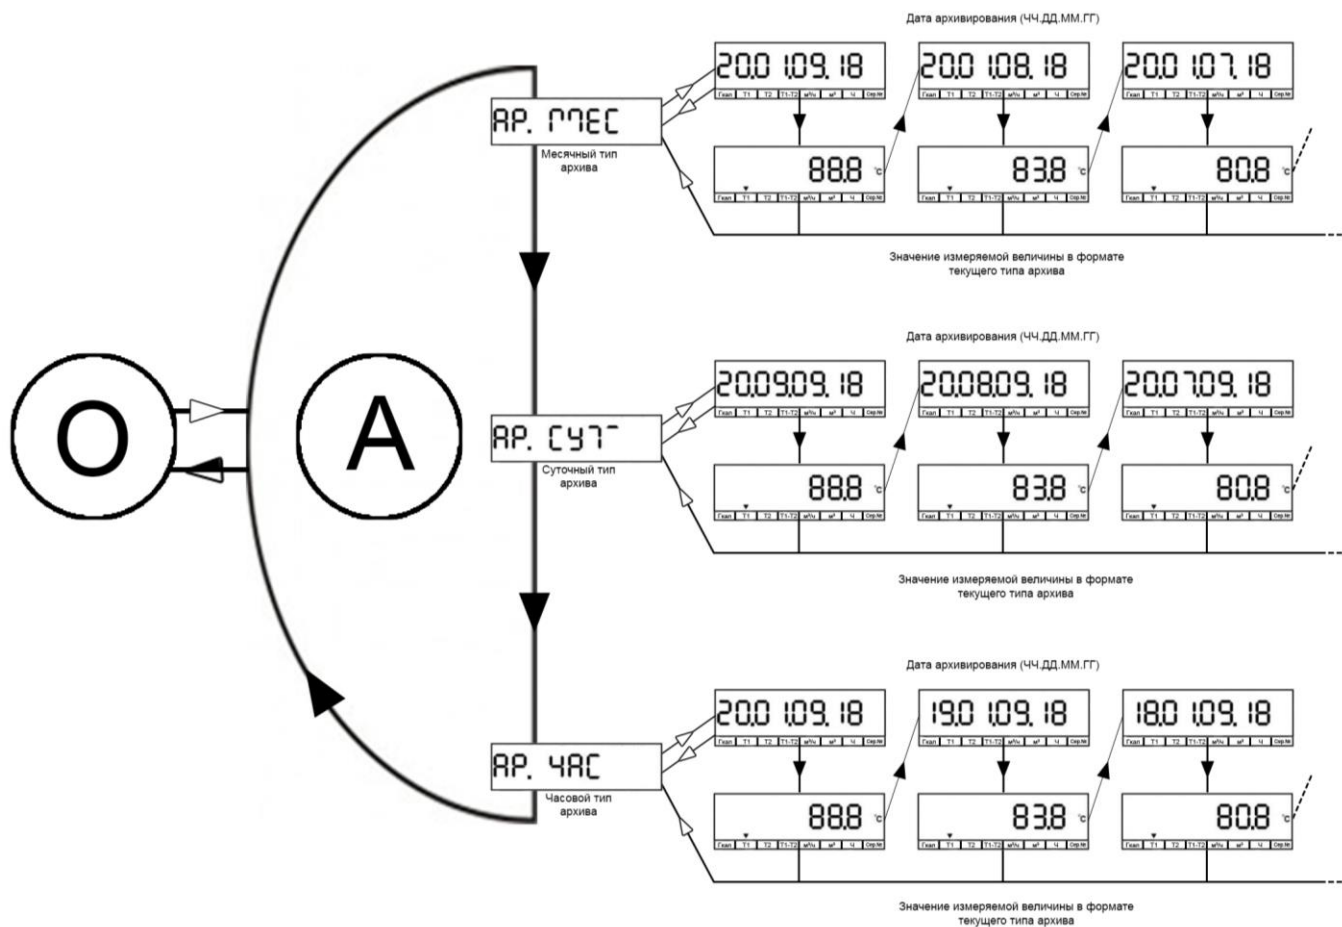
Дата архивирования (ЧЧ.ДД.ММ.ГГ)

AP. ΠΊΕC
Месячный тип архива

20.01.09.18
Гкал Т1 Т2 Т1-Т2 м³/ч м³ Ч Сер.№

20.01.08.18
Гкал Т1 Т2 Т1-Т2 м³/ч м³ Ч Сер.№

20.01.07.18
Гкал Т1 Т2 Т1-Т2 м³/ч м³ Ч Сер.№

88.8 °C
Гкал Т1 Т2 Т1-Т2 м³/ч м³ Ч Сер.№

83.8 °C
Гкал Т1 Т2 Т1-Т2 м³/ч м³ Ч Сер.№

80.8 °C
Гкал Т1 Т2 Т1-Т2 м³/ч м³ Ч Сер.№

Значение измеряемой величины в формате текущего типа архива

Дата архивирования (ЧЧ.ДД.ММ.ГГ)

O

A

AP. CУТ
Суточный тип архива

20.09.09.18
Гкал Т1 Т2 Т1-Т2 м³/ч м³ Ч Сер.№

20.08.09.18
Гкал Т1 Т2 Т1-Т2 м³/ч м³ Ч Сер.№

20.07.09.18
Гкал Т1 Т2 Т1-Т2 м³/ч м³ Ч Сер.№

88.8 °C
Гкал Т1 Т2 Т1-Т2 м³/ч м³ Ч Сер.№

83.8 °C
Гкал Т1 Т2 Т1-Т2 м³/ч м³ Ч Сер.№

80.8 °C
Гкал Т1 Т2 Т1-Т2 м³/ч м³ Ч Сер.№

Значение измеряемой величины в формате текущего типа архива

Дата архивирования (ЧЧ.ДД.ММ.ГГ)

AP. ЧAC
Часовой тип архива

20.01.09.18
Гкал Т1 Т2 Т1-Т2 м³/ч м³ Ч Сер.№

19.01.09.18
Гкал Т1 Т2 Т1-Т2 м³/ч м³ Ч Сер.№

18.01.09.18
Гкал Т1 Т2 Т1-Т2 м³/ч м³ Ч Сер.№

88.8 °C
Гкал Т1 Т2 Т1-Т2 м³/ч м³ Ч Сер.№

83.8 °C
Гкал Т1 Т2 Т1-Т2 м³/ч м³ Ч Сер.№

80.8 °C
Гкал Т1 Т2 Т1-Т2 м³/ч м³ Ч Сер.№

Значение измеряемой величины в формате текущего типа архива